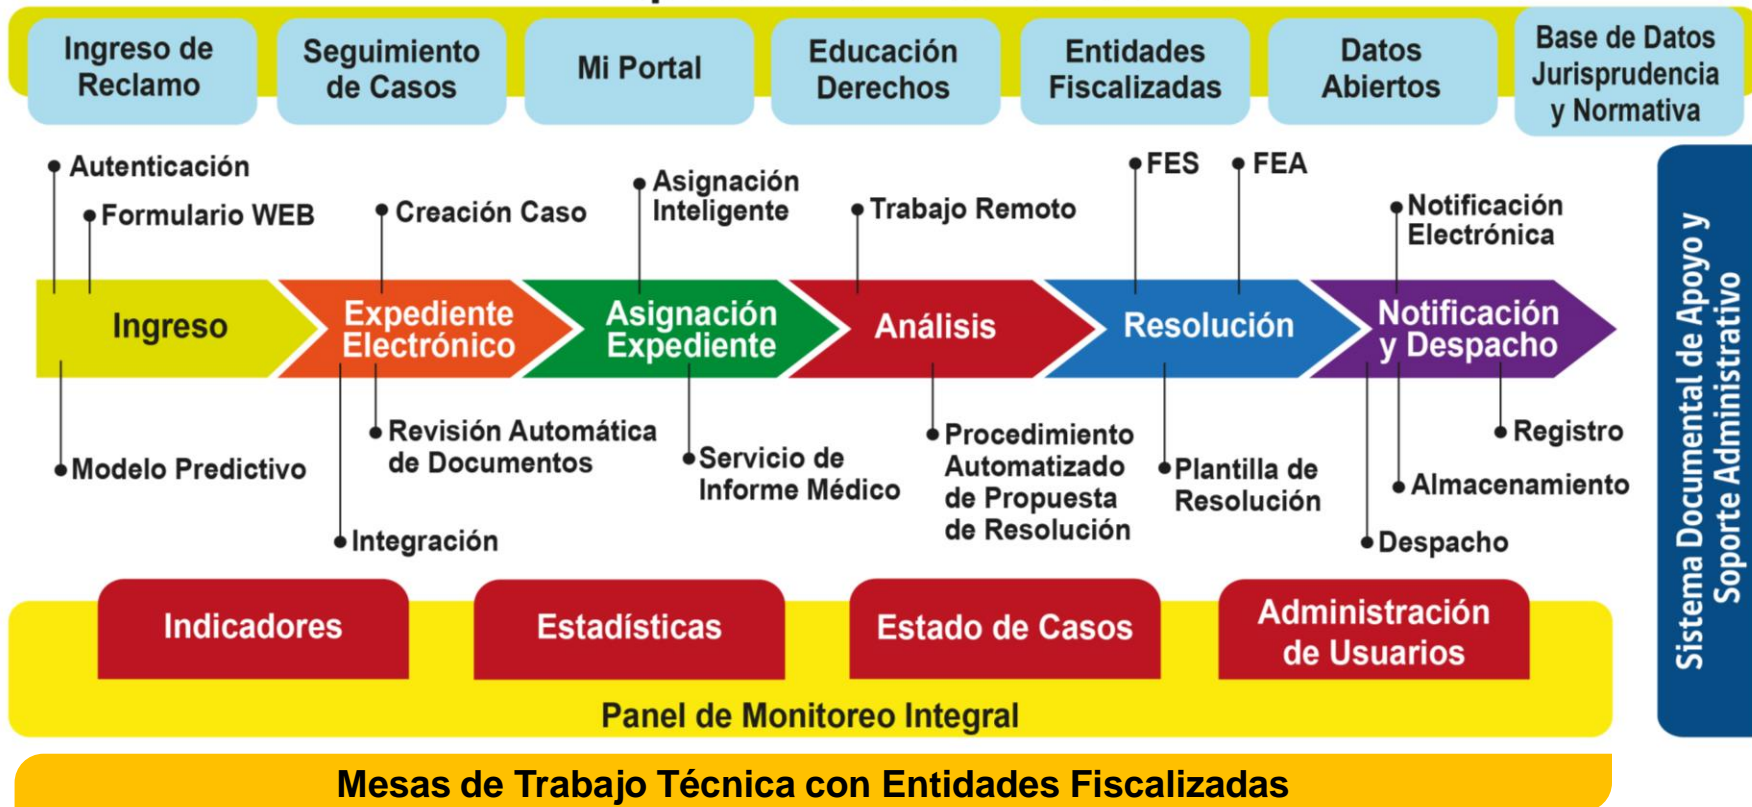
Ingreso de Reclamo

Seguimiento de Casos

Mi Portal

Educación Derechos

Entidades Fiscalizadas

Datos Abiertos

Base de Datos Jurisprudencia y Normativa

Autenticación

Formulario WEB

Creación Caso

Asignación Inteligente

Trabajo Remoto

FES

FEA

Notificación Electrónica

Ingreso

Expediente Electrónico

Asignación Expediente

Análisis

Resolución

Notificación y Despacho

Modelo Predictivo

Revisión Automática de Documentos

Integración

Servicio de Informe Médico

Procedimiento Automatizado de Propuesta de Resolución

Plantilla de Resolución

Registro

Almacenamiento

Despacho

Sistema Documental de Apoyo y Soporte Administrativo

Indicadores

Estadísticas

Estado de Casos

Administración de Usuarios

Panel de Monitoreo Integral

Mesas de Trabajo Técnica con Entidades Fiscalizadas